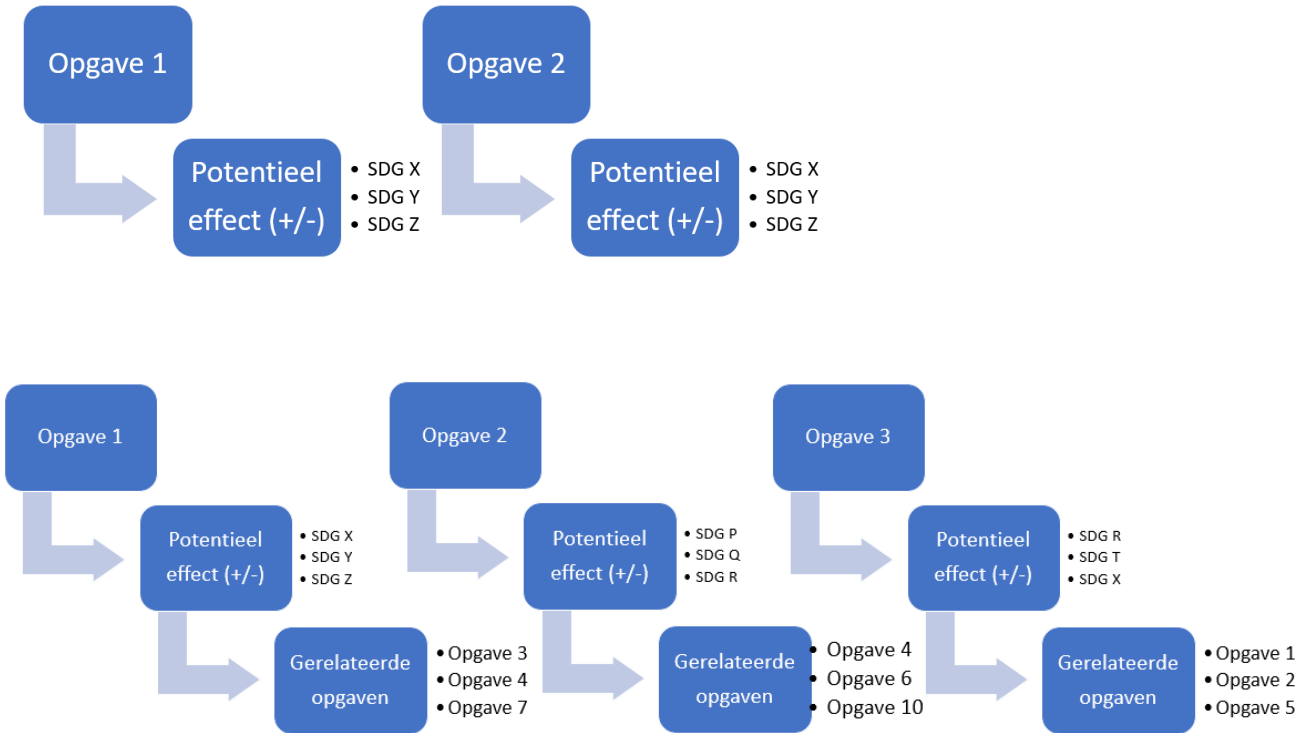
Opgave 1

Potentieel effect (+/-)

- SDG X
- SDG Y
- SDG Z

Opgave 2

Potentieel effect (+/-)

- SDG X
- SDG Y
- SDG Z

Opgave 1

Potentieel effect (+/-)

- SDG X
- SDG Y
- SDG Z

Gerelateerde opgaven

- Opgave 3
- Opgave 4
- Opgave 7

Opgave 2

Potentieel effect (+/-)

- SDG P
- SDG Q
- SDG R

Gerelateerde opgaven

- Opgave 4
- Opgave 6
- Opgave 10

Opgave 3

Potentieel effect (+/-)

- SDG R
- SDG T
- SDG X

Gerelateerde opgaven

- Opgave 1
- Opgave 2
- Opgave 5